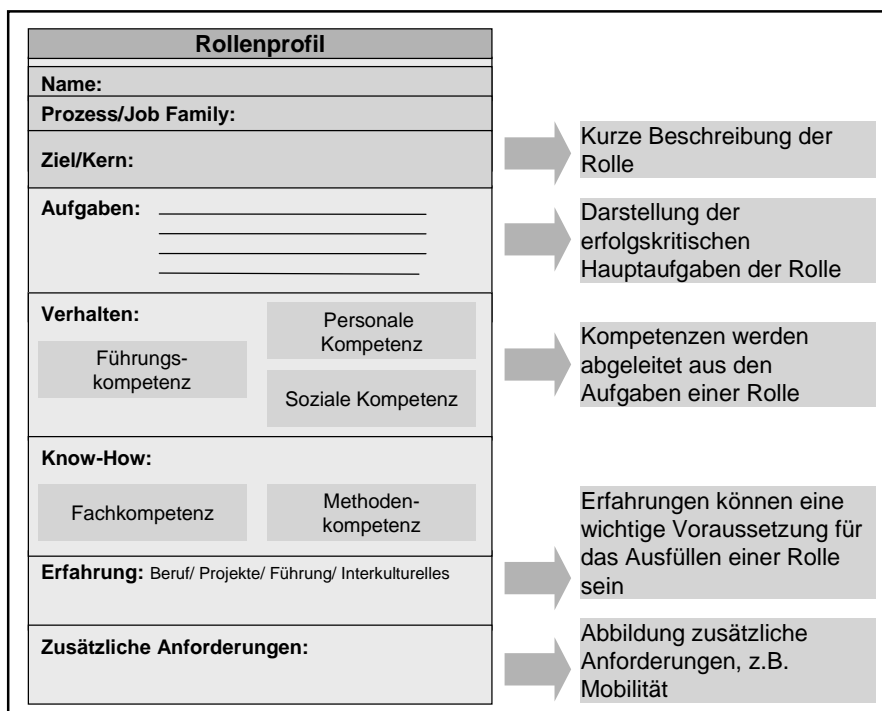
Rollenprofil

Name:

Prozess/Job Family:

Ziel/Kern:

Aufgaben:

Verhalten:

Personale Kompetenz

Führungskompetenz

Soziale Kompetenz

Know-How:

Fachkompetenz

Methodenkompetenz

Erfahrung: Beruf/ Projekte/ Führung/ Interkulturelles

Zusätzliche Anforderungen:

Kurze Beschreibung der Rolle

Darstellung der erfolgskritischen Hauptaufgaben der Rolle

Kompetenzen werden abgeleitet aus den Aufgaben einer Rolle

Erfahrungen können eine wichtige Voraussetzung für das Ausfüllen einer Rolle sein

Abbildung zusätzliche Anforderungen, z.B. Mobilität